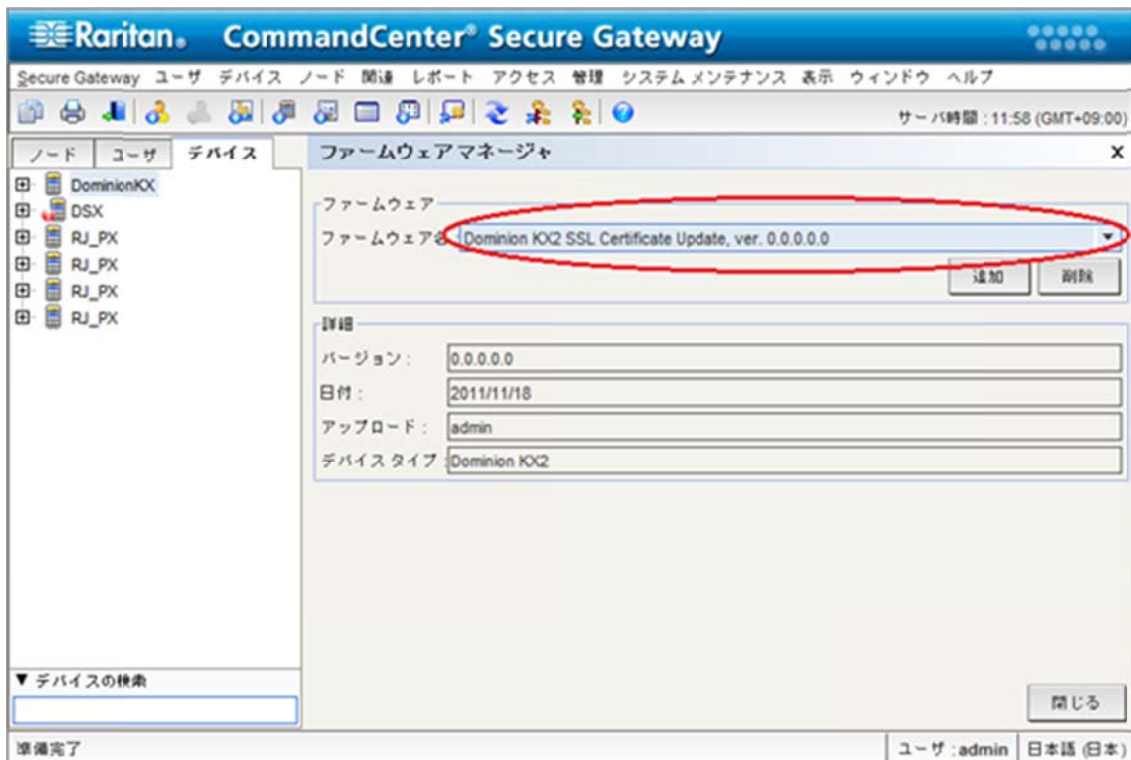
Raritan. CommandCenter® Secure Gateway

Secure Gateway ユーザ デバイス ノード 関連 レポート アクセス 管理 システムメンテナンス 表示 ウィンドウ ヘルプ

サーバ時間：11:58 (GMT+09:00)

ノード ユーザ デバイス

DominionKX
DSX
RJ_PX
RJ_PX
RJ_PX
RJ_PX

ファームウェアマネージャ

x

ファームウェア

ファームウェア名 Dominion KX2 SSL Certificate Update, ver. 0.0.0.0.0

追加 削除

詳細

バージョン： 0.0.0.0.0

日付： 2011/11/18

アップロード： admin

デバイス タイプ Dominion KX2

▼ デバイスの検索

閉じる

準備完了

ユーザ：admin 日本語 (日本)